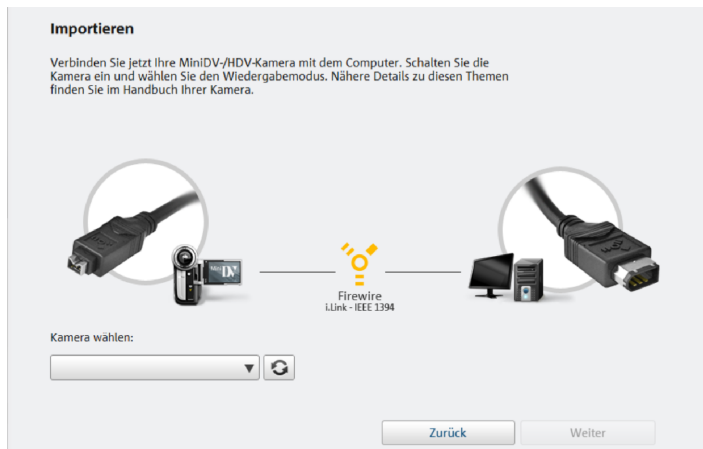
Importieren

Verbinden Sie jetzt Ihre MiniDV-/HDV-Kamera mit dem Computer. Schalten Sie die Kamera ein und wählen Sie den Wiedergabemodus. Nähere Details zu diesen Themen finden Sie im Handbuch Ihrer Kamera.

Mini DV

Firewire
i.Link - IEEE 1394

Kamera wählen:

Zurück

Weiter